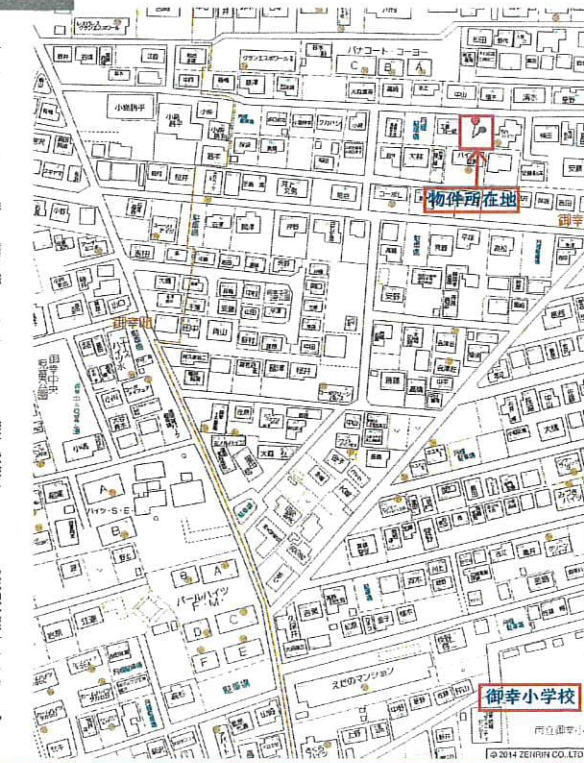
パナコート・コーヨー

C

B

A

グランエスポワール

物件所在地

御幸

御幸町

小島

岡山

パールハイツ F・M

A

B

C

D

E

F

ハイツ・S・E

A

B

えびのマンション

駐車場

御幸小学校

© 2014 ZENRIN CO.,LTD